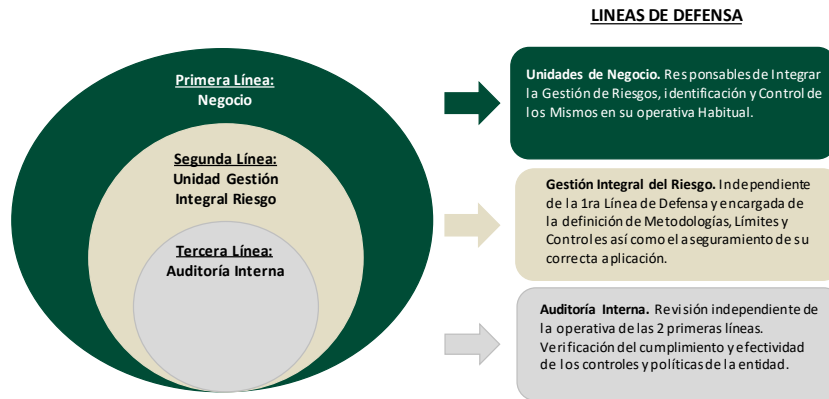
LINEAS DE DEFENSA

Primera Línea:
Negocio

Segunda Línea:
Unidad Gestión Integral Riesgo

Tercera Línea:
Auditoría Interna

Unidades de Negocio. Responsables de Integrar la Gestión de Riesgos, identificación y Control de los Mismos en su operativa Habitual.

Gestión Integral del Riesgo. Independiente de la 1ra Línea de Defensa y encargada de la definición de Metodologías, Límites y Controles así como el aseguramiento de su correcta aplicación.

Auditoría Interna. Revisión independiente de la operativa de las 2 primeras líneas. Verificación del cumplimiento y efectividad de los controles y políticas de la entidad.